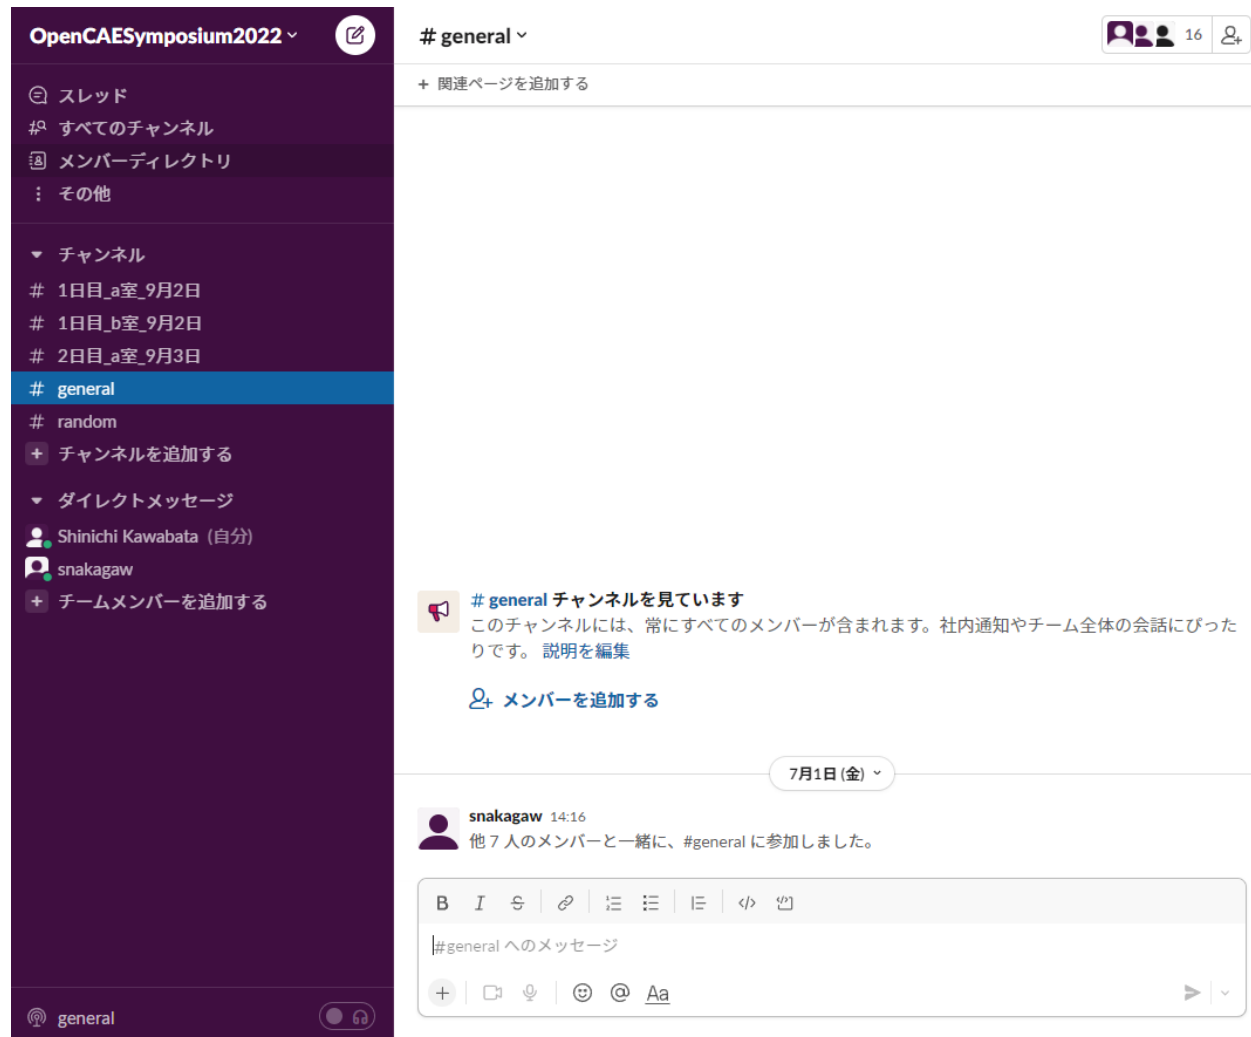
OpenCAESymposium2022

スレッド
すべてのチャンネル
メンバーディレクトリ
その他

チャンネル
# 1日目_a室_9月2日
# 1日目_b室_9月2日
# 2日目_a室_9月3日
# general
# random
チャンネルを追加する

ダイレクトメッセージ
Shinichi Kawabata (自分)
snakagaw
チームメンバーを追加する

general

# general
16
+ 関連ページを追加する

# general チャンネルを見ています
このチャンネルには、常にすべてのメンバーが含まれます。社内通知やチーム全体の会話にぴったりです。 説明を編集

メンバーを追加する

7月1日 (金)

snakagaw 14:16
他 7 人のメンバーと一緒に、#general に参加しました。

#general へのメッセージ

Aa